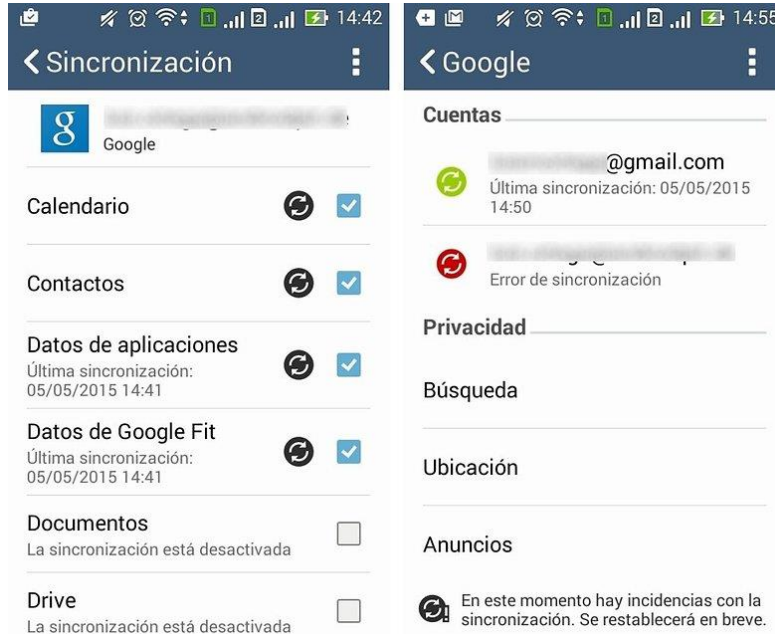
14:42
Sincronización

Google

Calendario

Contactos

Datos de aplicaciones
Última sincronización: 05/05/2015 14:41

Datos de Google Fit
Última sincronización: 05/05/2015 14:41

Documentos
La sincronización está desactivada

Drive
La sincronización está desactivada

14:55
Google

Cuentas

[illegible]@gmail.com
Última sincronización: 05/05/2015 14:50

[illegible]
Error de sincronización

Privacidad

Búsqueda

Ubicación

Anuncios

En este momento hay incidencias con la sincronización. Se restablecerá en breve.